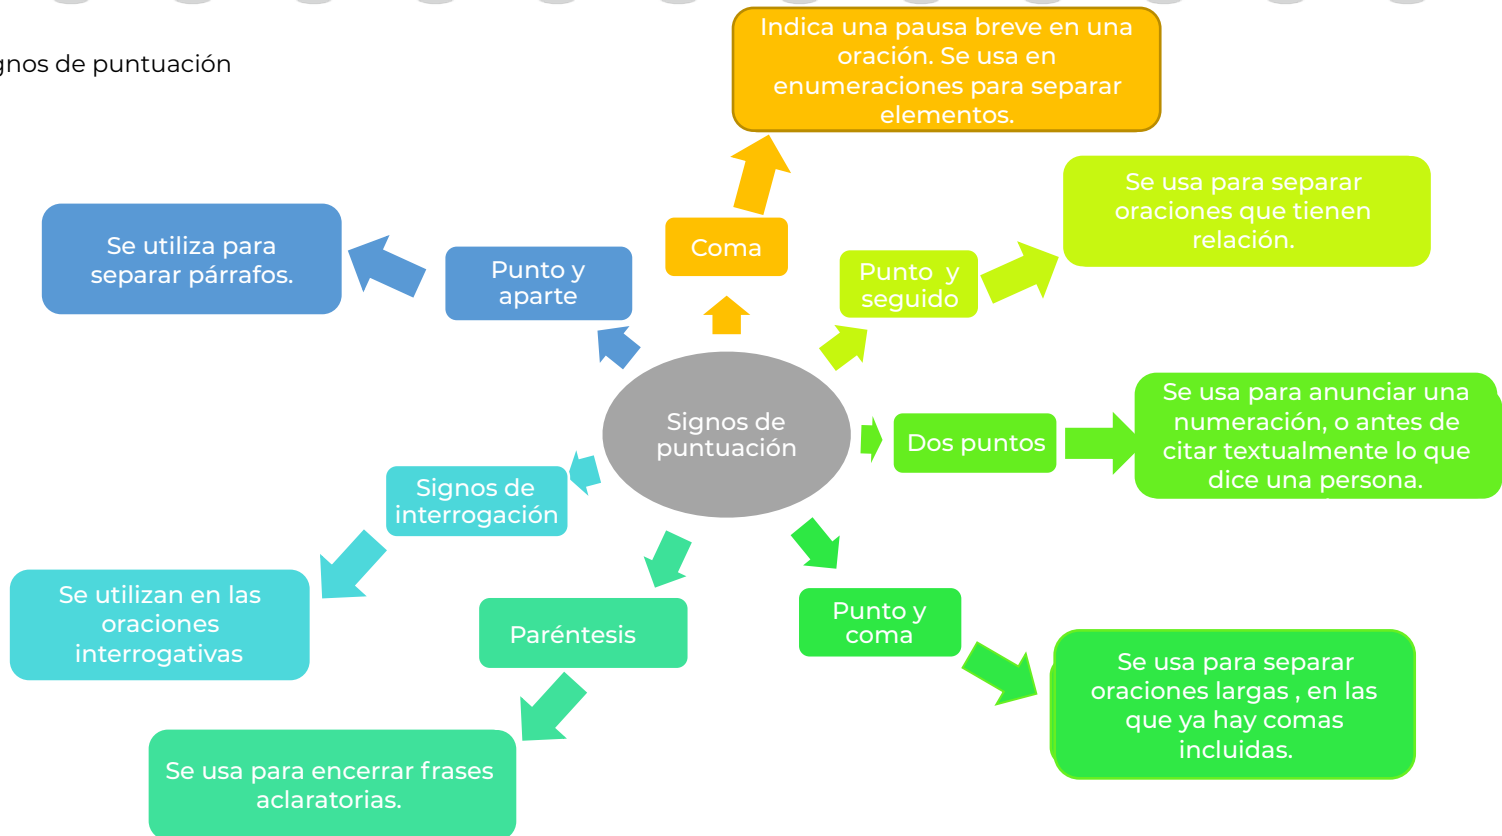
gnos de puntuación

Indica una pausa breve en una oración. Se usa en enumeraciones para separar elementos.

Se utiliza para separar párrafos.

Punto y aparte

Coma

Punto y seguido

Se usa para separar oraciones que tienen relación.

Signos de puntuación

Dos puntos

Se usa para anunciar una numeración, o antes de citar textualmente lo que dice una persona.

Signos de interrogación

Se utilizan en las oraciones interrogativas

Paréntesis

Punto y coma

Se usa para separar oraciones largas , en las que ya hay comas incluidas.

Se usa para encerrar frases aclaratorias.